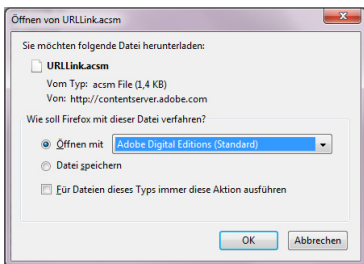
Öffnen von URLLink.acsm

Sie möchten folgende Datei herunterladen:

URLLink.acsm
Vom Typ: acsm File (1,4 KB)
Von: http://contentserver.adobe.com

Wie soll Firefox mit dieser Datei verfahren?

Öffnen mit Adobe Digital Editions (Standard)

Datei speichern

Für Dateien dieses Typs immer diese Aktion ausführen

OK Abbrechen